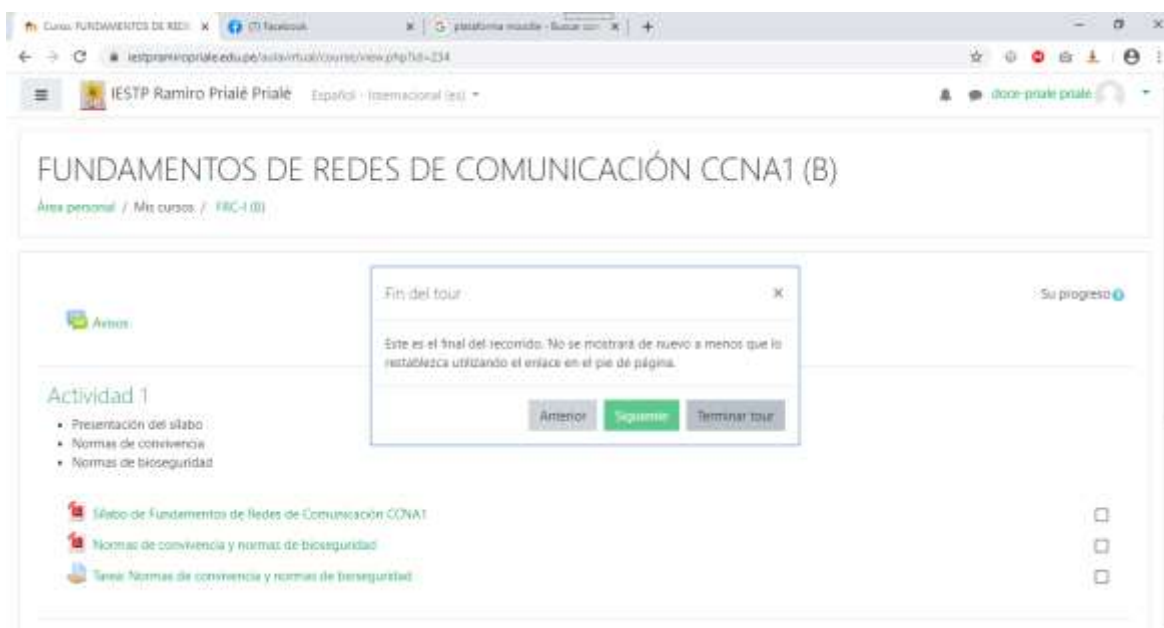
Curso: FUNDAMENTOS DE REDES × (7) Facebook × plataforma moodle - Buscar con × +

iestpramiropriale.edu.pe/aulavirtual/course/view.php?id=234

IESTP Ramiro Prialé Prialé Español - Internacional (es)

doce-priale priale

FUNDAMENTOS DE REDES DE COMUNICACIÓN CCNA1 (B)

Área personal / Mis cursos / FRC-I (B)

Avisos

Su progreso

Fin del tour ×

Este es el final del recorrido. No se mostrará de nuevo a menos que lo restablezca utilizando el enlace en el pie de página.

Anterior Siguiente Terminar tour

Actividad 1

- Presentación del sílabo
- Normas de convivencia
- Normas de bioseguridad

Sílabo de Fundamentos de Redes de Comunicación CCNA1

Normas de convivencia y normas de bioseguridad

Tarea: Normas de convivencia y normas de bioseguridad